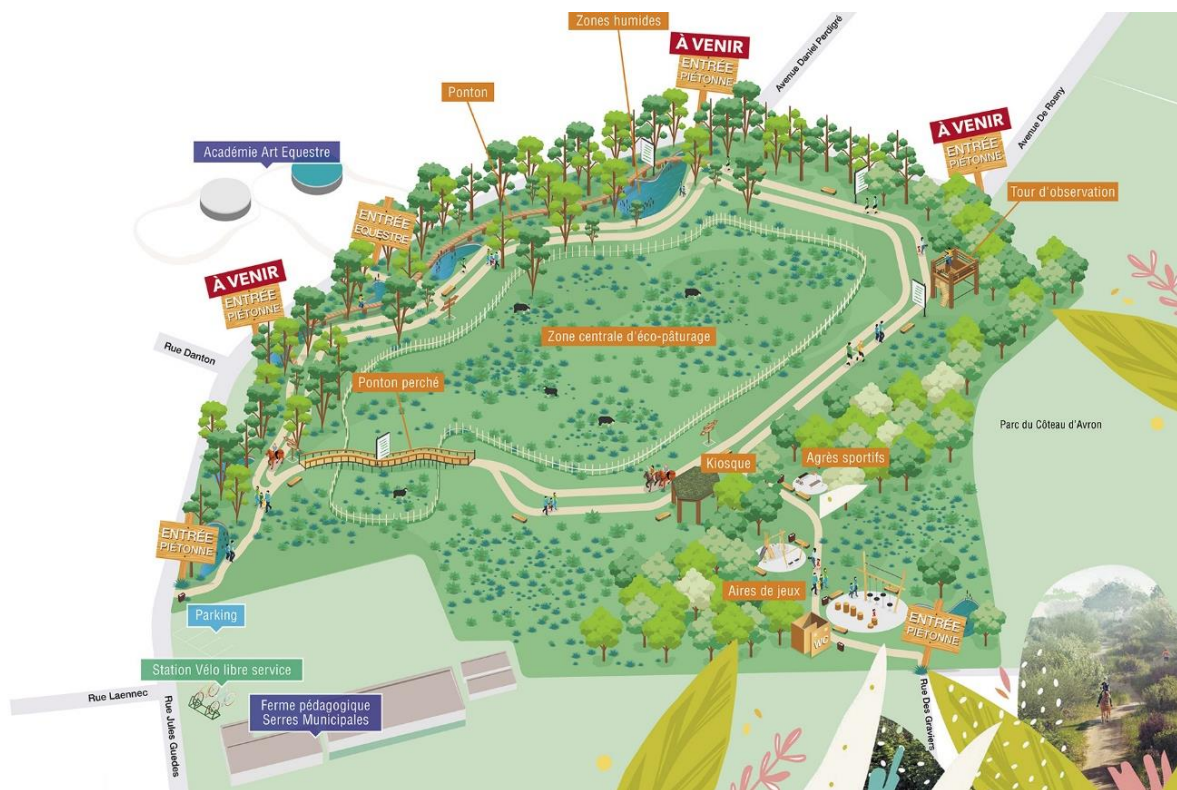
Zones humides

À VENIR
ENTRÉE PIÉTONNE

Avenue Daniel Perdrigé

Ponton

Académie Art Equestre

À VENIR
ENTRÉE PIÉTONNE

Avenue De Rosny

Tour d'observation

ENTRÉE ÉQUESTRE

À VENIR
ENTRÉE PIÉTONNE

Zone centrale d'éco-pâturage

Rue Danton

Ponton perché

Parc du Côteau d'Avron

Kiosque

Agrès sportifs

ENTRÉE PIÉTONNE

Aires de jeux

WC

ENTRÉE PIÉTONNE

Parking

Station Vélo libre service

Rue Laennec

Rue Jules Guedes

Ferme pédagogique
Serres Municipales

Rue Des Graviers